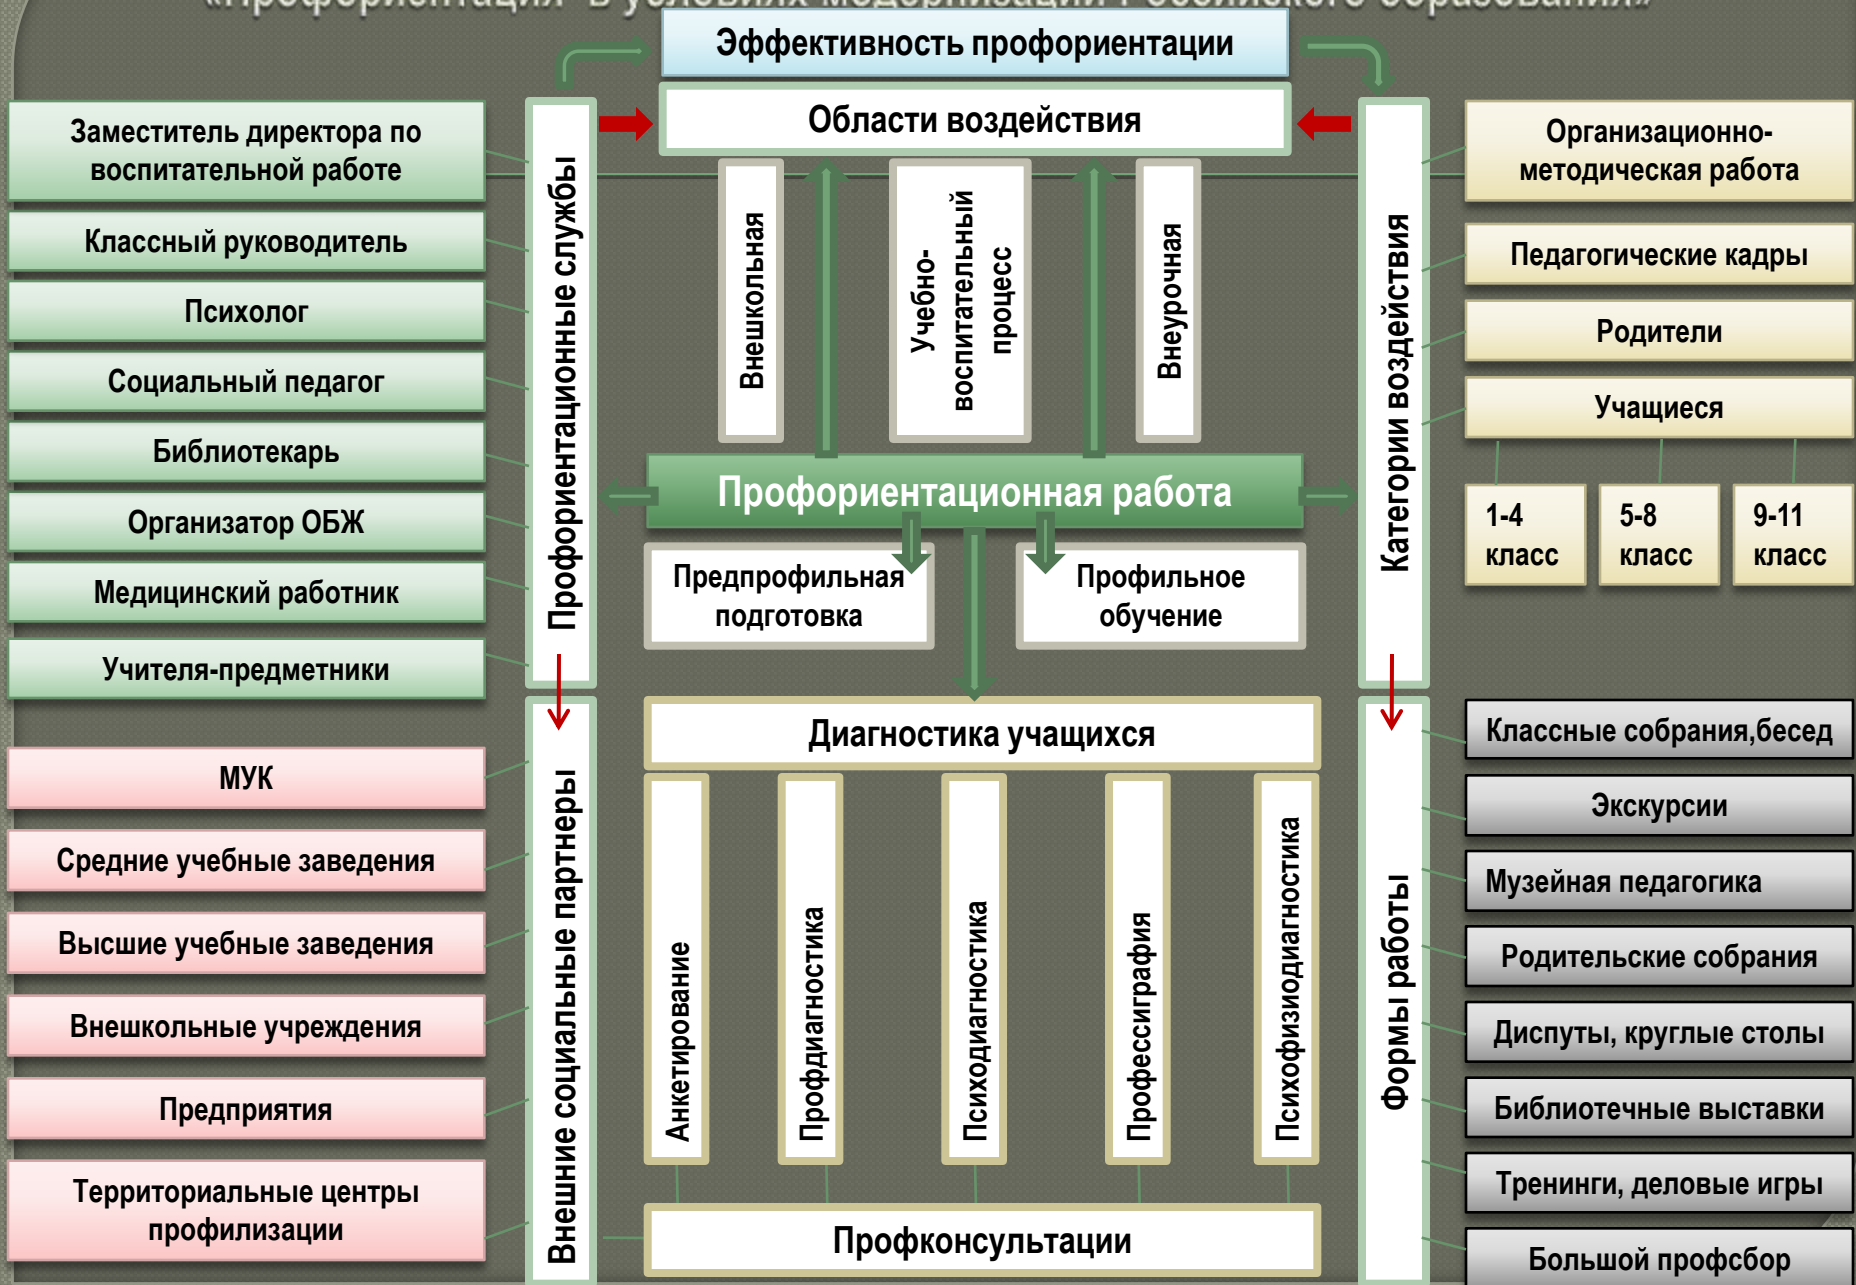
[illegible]

Эффективность профориентации

Области воздействия

Заместитель директора по воспитательной работе

Классный руководитель

Психолог

Социальный педагог

Библиотекарь

Организатор ОБЖ

Медицинский работник

Учителя-предметники

Профориентационные службы

Внешкольная

Учебно-воспитательный процесс

Внеурочная

Категории воздействия

Организационно-методическая работа

Педагогические кадры

Родители

Учащиеся

1-4 класс

5-8 класс

9-11 класс

Профориентационная работа

Предпрофильная подготовка

Профильное обучение

МУК

Средние учебные заведения

Высшие учебные заведения

Внешкольные учреждения

Предприятия

Территориальные центры профилизации

Внешние социальные партнеры

Диагностика учащихся

Анкетирование

Профдиагностика

Психодиагностика

Профессиграфия

Психофизиодиагностика

Профконсультации

Формы работы

Классные собрания,бесед

Экскурсии

Музейная педагогика

Родительские собрания

Диспуты, круглые столы

Библиотечные выставки

Тренинги, деловые игры

Большой профсбор